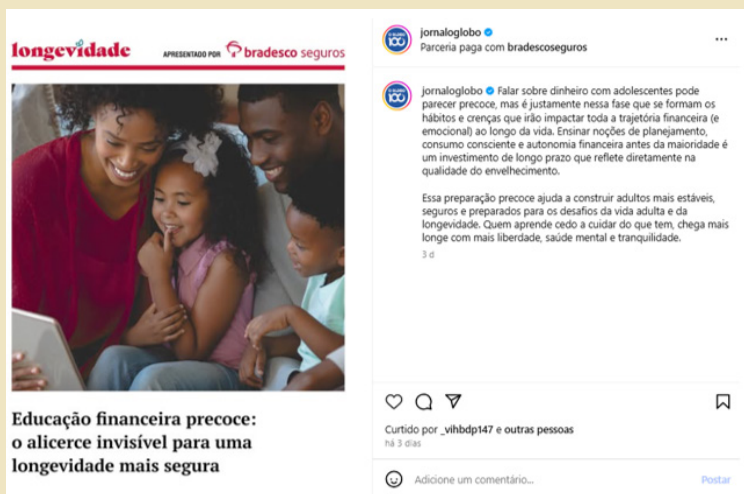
longevidade APRESENTADO POR bradesco seguros

Educação financeira precoce: o alicerce invisível para uma longevidade mais segura

jornaloglobo
Parceria paga com bradescoseguros

jornaloglobo Falar sobre dinheiro com adolescentes pode parecer precoce, mas é justamente nessa fase que se formam os hábitos e crenças que irão impactar toda a trajetória financeira (e emocional) ao longo da vida. Ensinar noções de planejamento, consumo consciente e autonomia financeira antes da maioridade é um investimento de longo prazo que reflete diretamente na qualidade do envelhecimento.

Essa preparação precoce ajuda a construir adultos mais estáveis, seguros e preparados para os desafios da vida adulta e da longevidade. Quem aprende cedo a cuidar do que tem, chega mais longe com mais liberdade, saúde mental e tranquilidade.

3 d

Curtido por _vihbdp147 e outras pessoas
há 3 dias

Adicione um comentário...
Postar